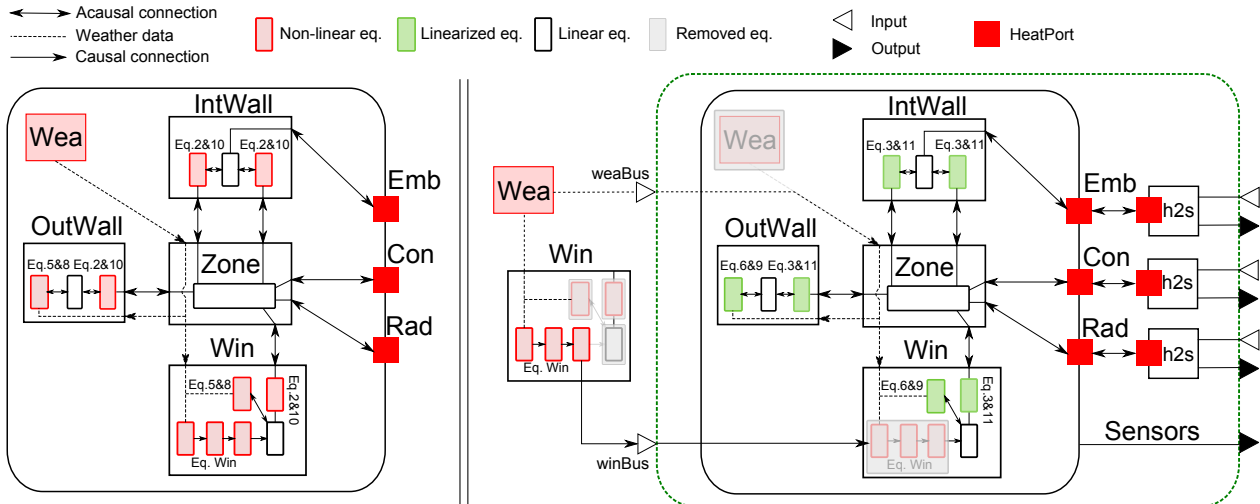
Acausal connection
Weather data
Causal connection
Non-linear eq.
Linearized eq.
Linear eq.
Removed eq.
Input
Output
HeatPort

IntWall
Wea
Eq.2&10
Eq.2&10
Emb
OutWall
Zone
Eq.5&8
Eq.2&10
Con
Rad
Win
Eq.5&8
Eq.2&10
Eq. Win

IntWall
Wea
Eq.3&11
Eq.3&11
Emb
h2s
Wea
weaBus
OutWall
Zone
Win
Eq.6&9
Eq.3&11
Con
h2s
Rad
h2s
Eq. Win
Win
Eq.6&9
Eq.3&11
Sensors
winBus
Eq. Win